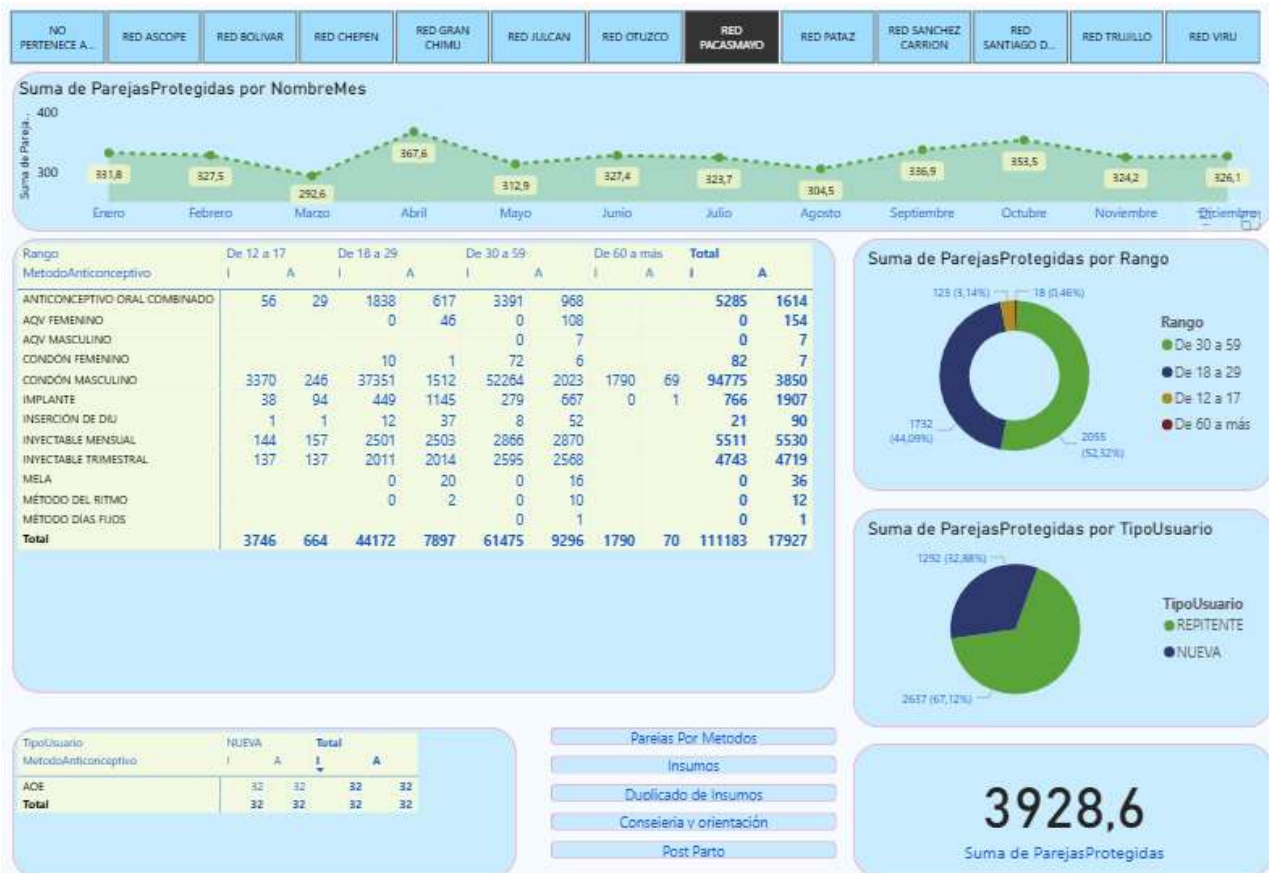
NO PERTENECE A... | RED ASCOPE | RED BOLIVAR | RED CHEPEN | RED GRAN CHIMU | RED JULCAN | RED OTUZCO | RED PACASMAYO | RED PATAZ | RED SANCHEZ CARRION | RED SANTIAGO D... | RED TRUJILLO | RED VIRU

Suma de ParejasProtegidas por NombreMes

Suma de Pareja...
400
300

331,8 327,5 292,6 367,6 312,9 327,4 323,7 304,5 336,9 353,5 324,2 326,1

Enero Febrero Marzo Abril Mayo Junio Julio Agosto Septiembre Octubre Noviembre Diciembre

| Rango<br>MetodoAnticonceptivo | De 12 a 17<br>I | <br>A | De 18 a 29<br>I | <br>A | De 30 a 59<br>I | <br>A | De 60 a más<br>I | <br>A | Total<br>I | <br>A |
|---|---|---|---|---|---|---|---|---|---|---|
| ANTICONCEPTIVO ORAL COMBINADO | 56 | 29 | 1838 | 617 | 3391 | 968 | | | 5285 | 1614 |
| AQV FEMENINO | | | 0 | 46 | 0 | 108 | | | 0 | 154 |
| AQV MASCULINO | | | | | 0 | 7 | | | 0 | 7 |
| CONDÓN FEMENINO | | | 10 | 1 | 72 | 6 | | | 82 | 7 |
| CONDÓN MASCULINO | 3370 | 246 | 37351 | 1512 | 52264 | 2023 | 1790 | 69 | 94775 | 3850 |
| IMPLANTE | 38 | 94 | 449 | 1145 | 279 | 667 | 0 | 1 | 766 | 1907 |
| INSERCIÓN DE DIU | 1 | 1 | 12 | 37 | 8 | 52 | | | 21 | 90 |
| INYECTABLE MENSUAL | 144 | 157 | 2501 | 2503 | 2866 | 2870 | | | 5511 | 5530 |
| INYECTABLE TRIMESTRAL | 137 | 137 | 2011 | 2014 | 2595 | 2568 | | | 4743 | 4719 |
| MELA | | | 0 | 20 | 0 | 16 | | | 0 | 36 |
| MÉTODO DEL RITMO | | | 0 | 2 | 0 | 10 | | | 0 | 12 |
| MÉTODO DÍAS FIJOS | | | | | 0 | 1 | | | 0 | 1 |
| Total | 3746 | 664 | 44172 | 7897 | 61475 | 9296 | 1790 | 70 | 111183 | 17927 |

Suma de ParejasProtegidas por Rango

123 (3,14%)
18 (0,46%)
1732 (44,09%)
2055 (52,32%)

Rango
De 30 a 59
De 18 a 29
De 12 a 17
De 60 a más

Suma de ParejasProtegidas por TipoUsuario

1292 (32,88%)
2637 (67,12%)

TipoUsuario
REPITENTE
NUEVA

| TipoUsuario<br>MetodoAnticonceptivo | NUEVA<br>I | <br>A | Total<br>I | <br>A |
|---|---|---|---|---|
| AOE | 32 | 32 | 32 | 32 |
| Total | 32 | 32 | 32 | 32 |

Parejas Por Metodos
Insumos
Duplicado de Insumos
Consejeria y orientación
Post Parto

3928,6
Suma de ParejasProtegidas